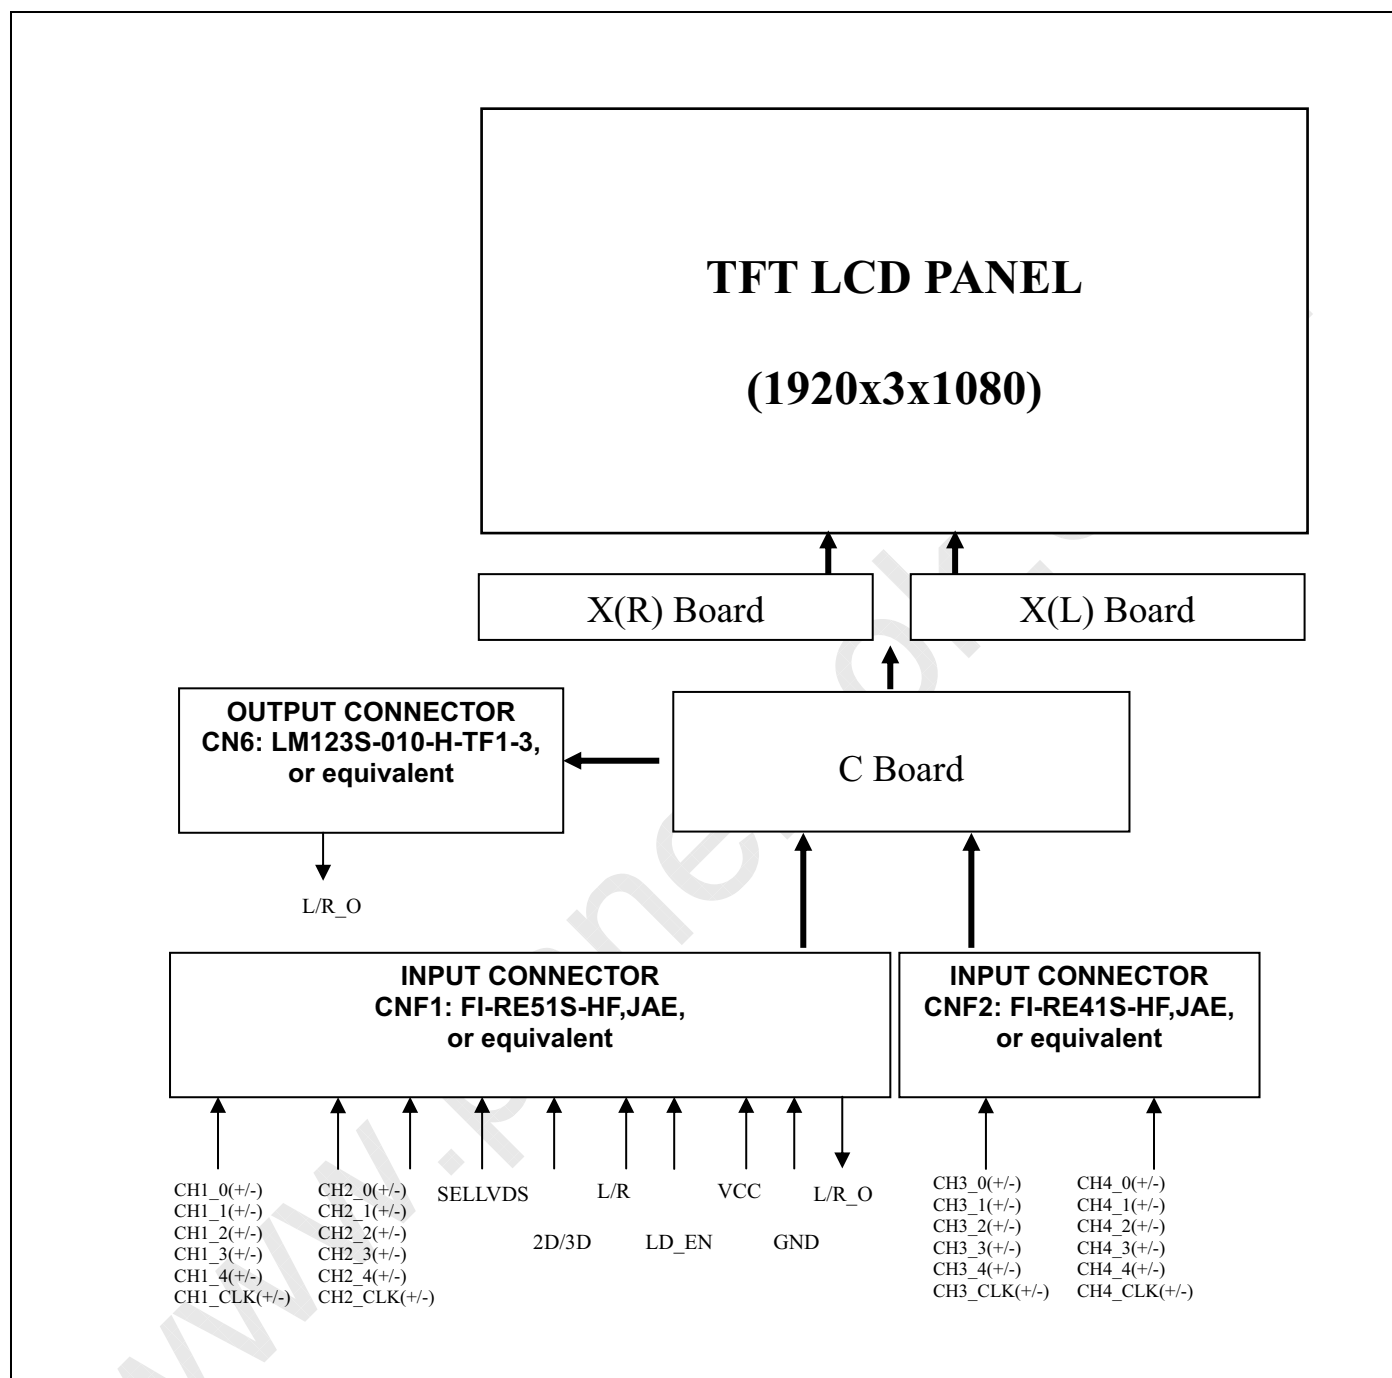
TFT LCD PANEL

(1920x3x1080)

X(R) Board

X(L) Board

OUTPUT CONNECTOR
CN6: LM123S-010-H-TF1-3, or equivalent

C Board

L/R_O

INPUT CONNECTOR
CNF1: FI-RE51S-HF,JAE, or equivalent

INPUT CONNECTOR
CNF2: FI-RE41S-HF,JAE, or equivalent

CH1_0(+/-)
CH1_1(+/-)
CH1_2(+/-)
CH1_3(+/-)
CH1_4(+/-)
CH1_CLK(+/-)

CH2_0(+/-)
CH2_1(+/-)
CH2_2(+/-)
CH2_3(+/-)
CH2_4(+/-)
CH2_CLK(+/-)

SELLVDS

2D/3D

L/R

LD_EN

VCC

GND

L/R_O

CH3_0(+/-)
CH3_1(+/-)
CH3_2(+/-)
CH3_3(+/-)
CH3_4(+/-)
CH3_CLK(+/-)

CH4_0(+/-)
CH4_1(+/-)
CH4_2(+/-)
CH4_3(+/-)
CH4_4(+/-)
CH4_CLK(+/-)